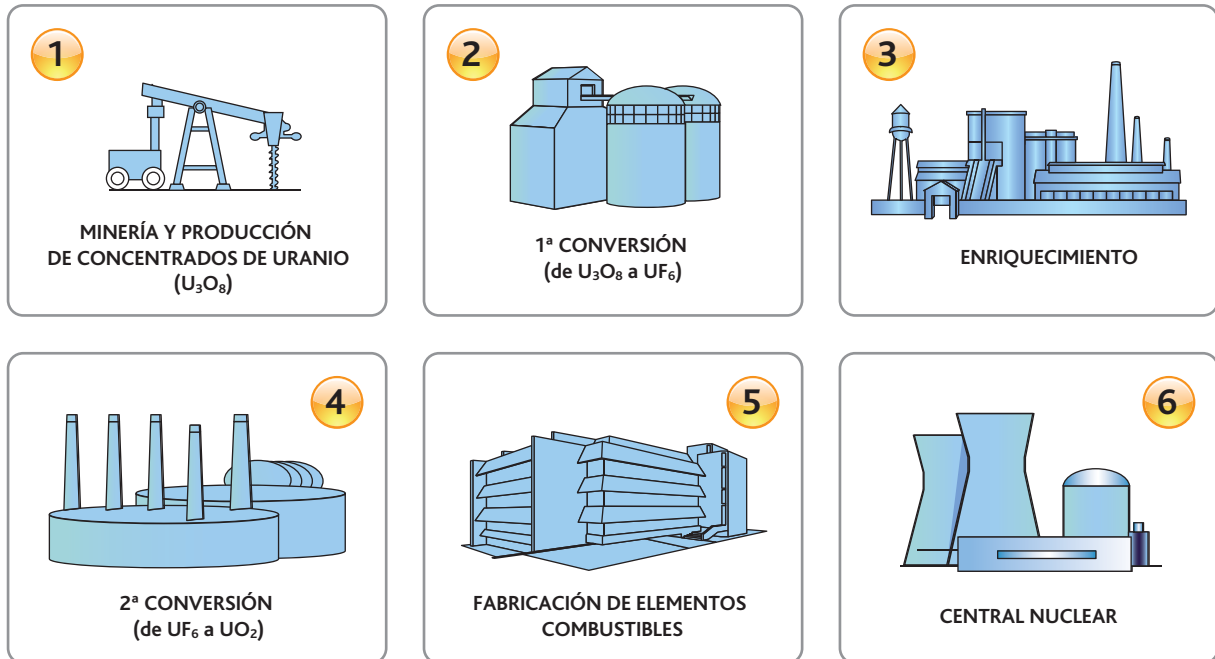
1

MINERÍA Y PRODUCCIÓN DE CONCENTRADOS DE URANIO ($U_3O_8$)

2

1ª CONVERSIÓN (de $U_3O_8$ a $UF_6$)

3

ENRIQUECIMIENTO

4

2ª CONVERSIÓN (de $UF_6$ a $UO_2$)

5

FABRICACIÓN DE ELEMENTOS COMBUSTIBLES

6

CENTRAL NUCLEAR